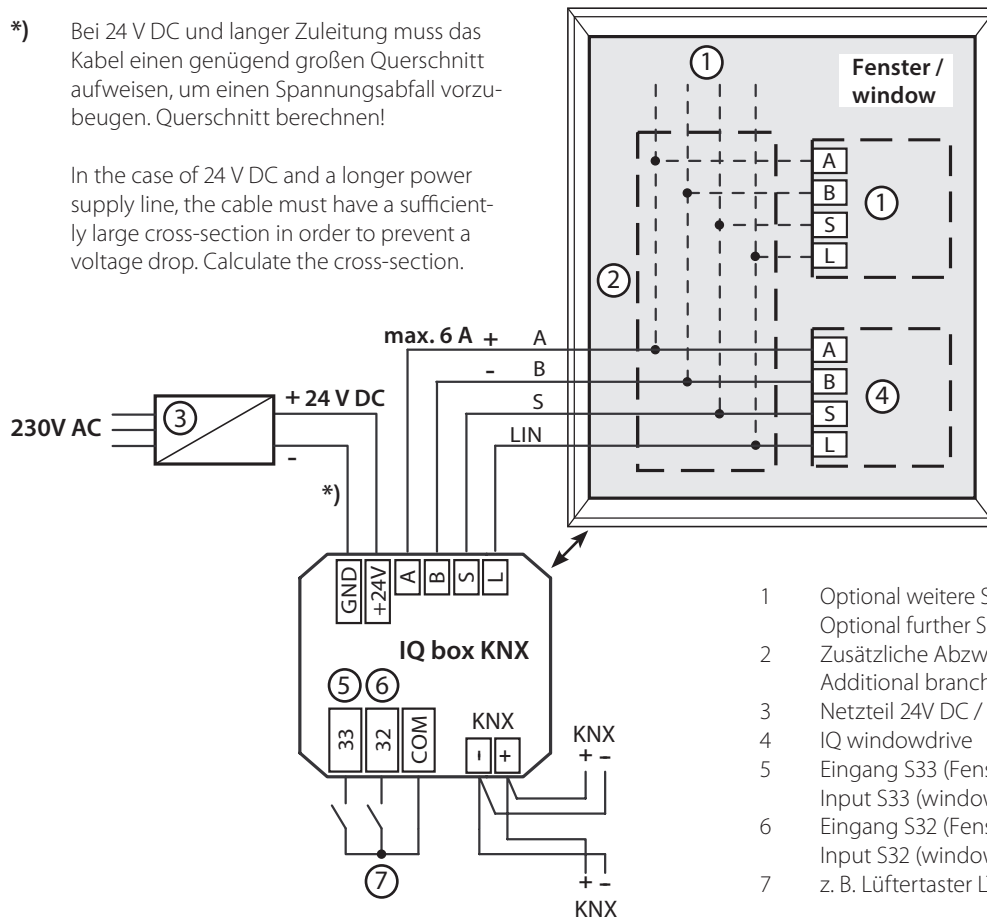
*) Bei 24 V DC und langer Zuleitung muss das Kabel einen genügend großen Querschnitt aufweisen, um einen Spannungsabfall vorzubeugen. Querschnitt berechnen!

In the case of 24 V DC and a longer power supply line, the cable must have a sufficiently large cross-section in order to prevent a voltage drop. Calculate the cross-section.

1

Fenster / window

A
B
S
L
1

2

max. 6 A +
A
-
B
S
LIN

A
B
S
L
4

230V AC
3
+ 24 V DC
-
*)

GND
+24V
A
B
S
L

IQ box KNX

5 6
33
32
COM
KNX
- +
KNX
+ -
7
+ -
KNX

1 Optional weitere S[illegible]
Optional further S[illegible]
2 Zusätzliche Abzw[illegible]
Additional branch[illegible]
3 Netzteil 24V DC / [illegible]
4 IQ windowdrive
5 Eingang S33 (Fens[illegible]
Input S33 (window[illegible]
6 Eingang S32 (Fens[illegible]
Input S32 (window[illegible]
7 z. B. Lüftertaster L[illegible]